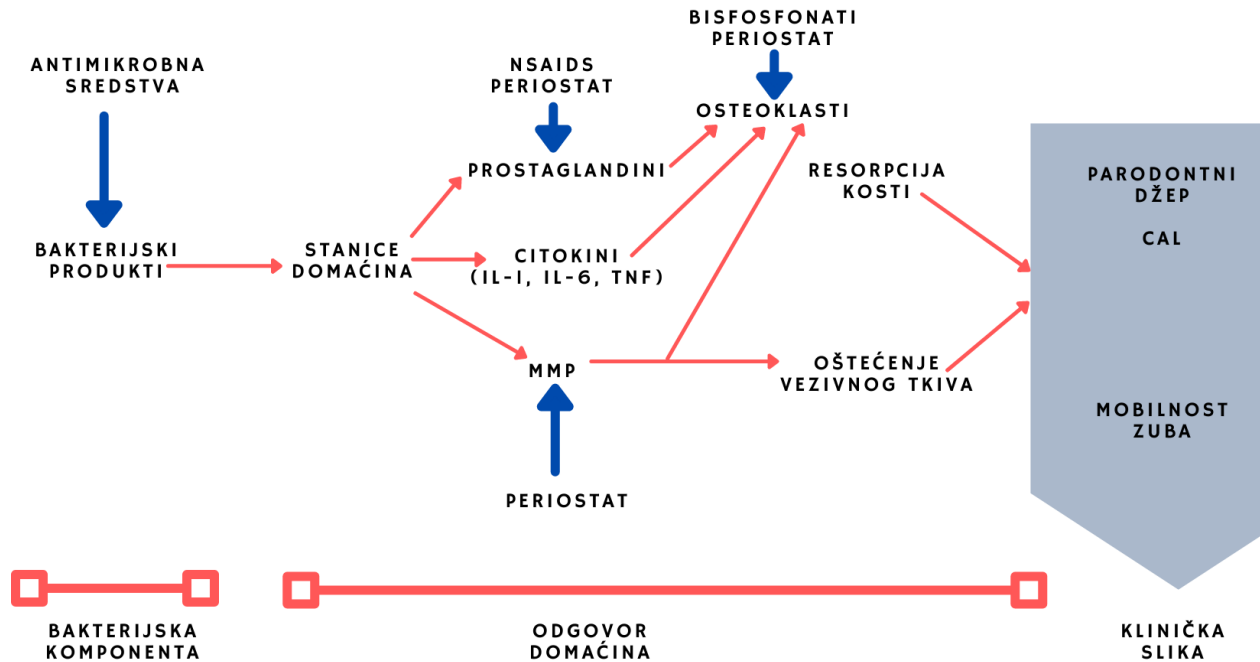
BISFOSFONATI
PERIOSTAT

ANTIMIKROBNA
SREDSTVA

NSAIDS
PERIOSTAT

OSTEOKLASTI

PROSTAGLANDINI

RESORPCIJA
KOSTI

PARODONTNI
DŽEP

CAL

BAKTERIJSKI
PRODUKTI

STANICE
DOMAĆINA

CITOKINI
(IL-I, IL-6, TNF)

MMP

OŠTEĆENJE
VEZIVNOG TKIVA

MOBILNOST
ZUBA

PERIOSTAT

BAKTERIJSKA
KOMPONENTA

ODGOVOR
DOMAĆINA

KLINIČKA
SLIKA